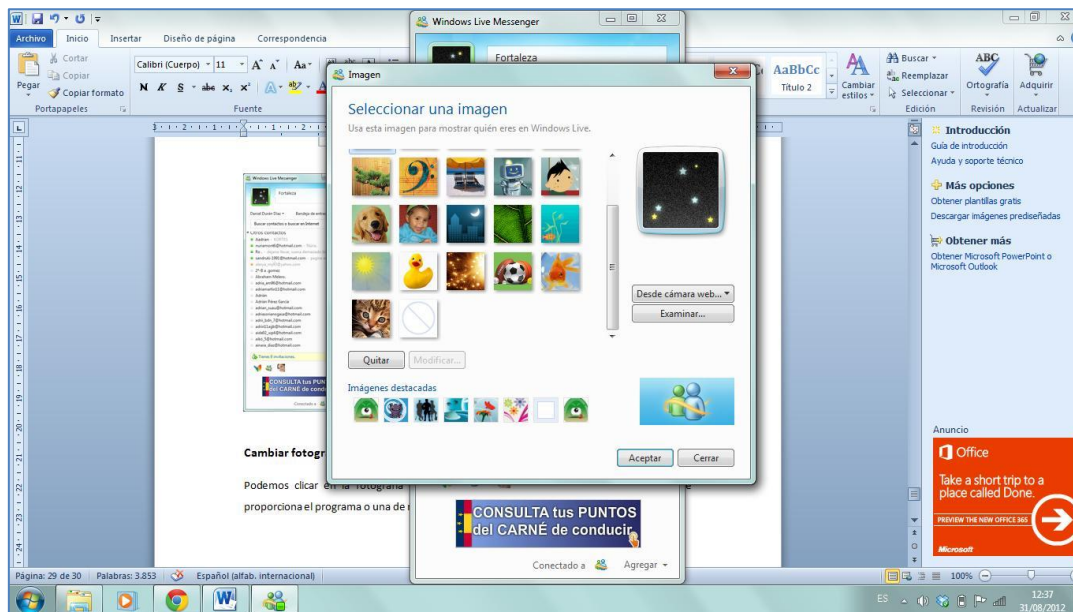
Archivo Inicio Insertar Diseño de página Correspondencia

Windows Live Messenger

Fortaleza

Pegar
Cortar
Copiar
Copiar formato
Portapapeles

Calibri (Cuerpo) 11
Fuente

Imagen

Seleccionar una imagen

Usa esta imagen para mostrar quién eres en Windows Live.

Desde cámara web...
Examinar...

Quitar
Modificar...

Imágenes destacadas

Aceptar
Cerrar

AaBbCc
Título 2
Cambiar estilos
Buscar
Reemplazar
Seleccionar
Edición
Ortografía
Revisión
Adquirir
Actualizar

Introducción
Guía de introducción
Ayuda y soporte técnico

Más opciones
Obtener plantillas gratis
Descargar imágenes prediseñadas

Obtener más
Obtener Microsoft PowerPoint o Microsoft Outlook

Anuncio
Office
Take a short trip to a place called Done.
PREVIEW THE NEW OFFICE 365
Microsoft

Cambiar fotogr

Podemos clicar en la fotografía
proporciona el programa o una de

CONSULTA tus PUNTOS del CARNÉ de conducir

Conectado a
Agregar

Página: 29 de 30 Palabras: 3.853 Español (alfab. internacional)
100%
ES
12:37
31/08/2012